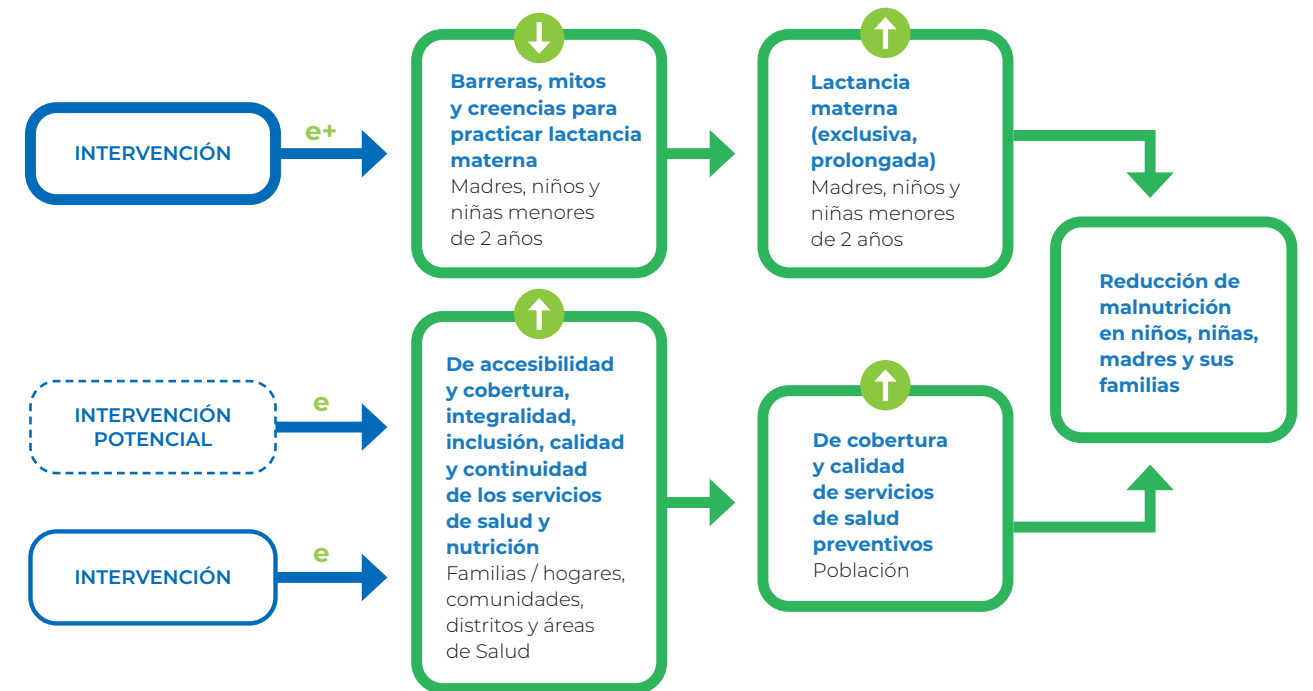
INTERVENCIÓN

e+

Barreras, mitos y creencias para practicar lactancia materna
Madres, niños y niñas menores de 2 años

Lactancia materna (exclusiva, prolongada)
Madres, niños y niñas menores de 2 años

Reducción de malnutrición en niños, niñas, madres y sus familias

INTERVENCIÓN POTENCIAL

e

INTERVENCIÓN

e

De accesibilidad y cobertura, integralidad, inclusión, calidad y continuidad de los servicios de salud y nutrición
Familias / hogares, comunidades, distritos y áreas de Salud

De cobertura y calidad de servicios de salud preventivos
Población